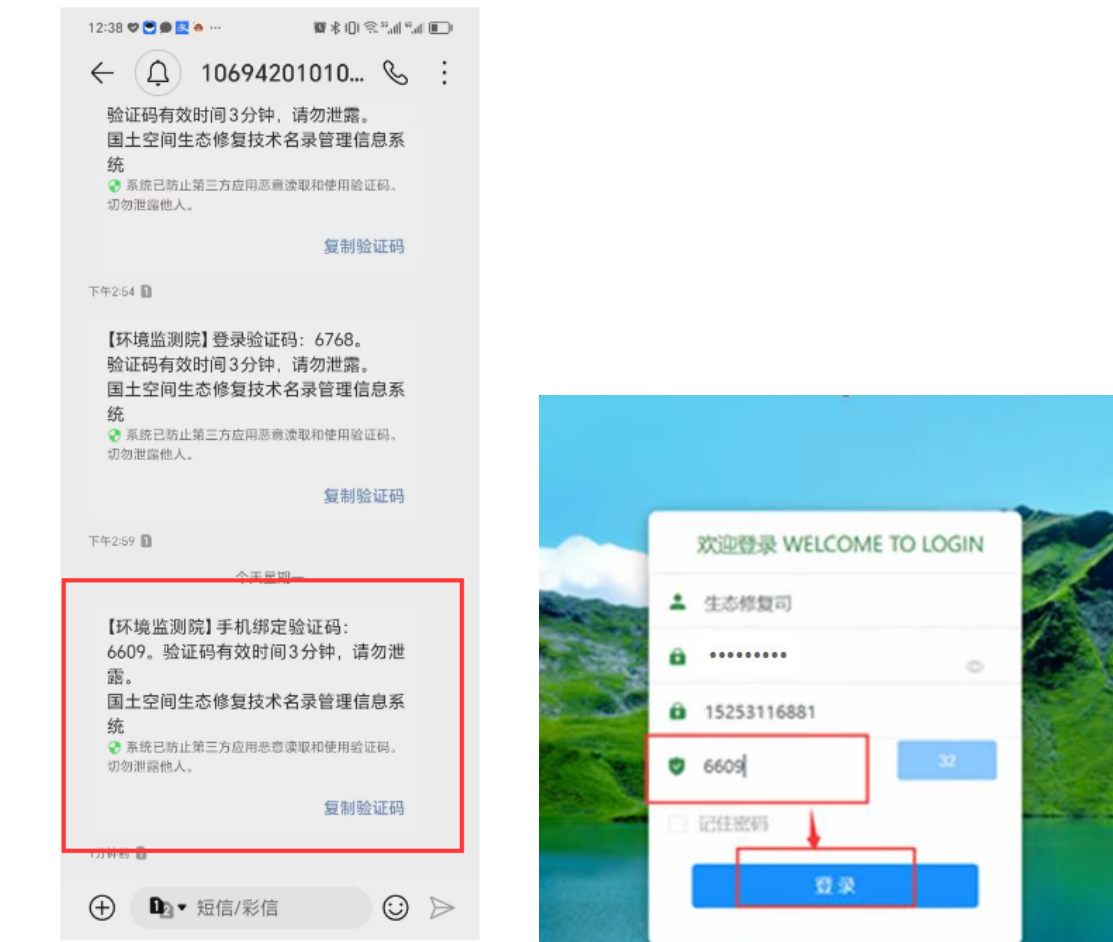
12:38

10694201010...

验证码有效时间3分钟，请勿泄露。
国土空间生态修复技术名录管理信息系统
系统已防止第三方应用恶意读取和使用验证码。切勿泄露他人。

复制验证码

下午2:54

【环境监测院】登录验证码：6768。
验证码有效时间3分钟，请勿泄露。
国土空间生态修复技术名录管理信息系统
系统已防止第三方应用恶意读取和使用验证码。切勿泄露他人。

复制验证码

下午2:59

今天星期一

【环境监测院】手机绑定验证码：6609。验证码有效时间3分钟，请勿泄露。
国土空间生态修复技术名录管理信息系统
系统已防止第三方应用恶意读取和使用验证码。切勿泄露他人。

复制验证码

1分钟前

短信/彩信

欢迎登录 WELCOME TO LOGIN
生态修复司
••••••••••
15253116881
6609
32
记住密码
登录